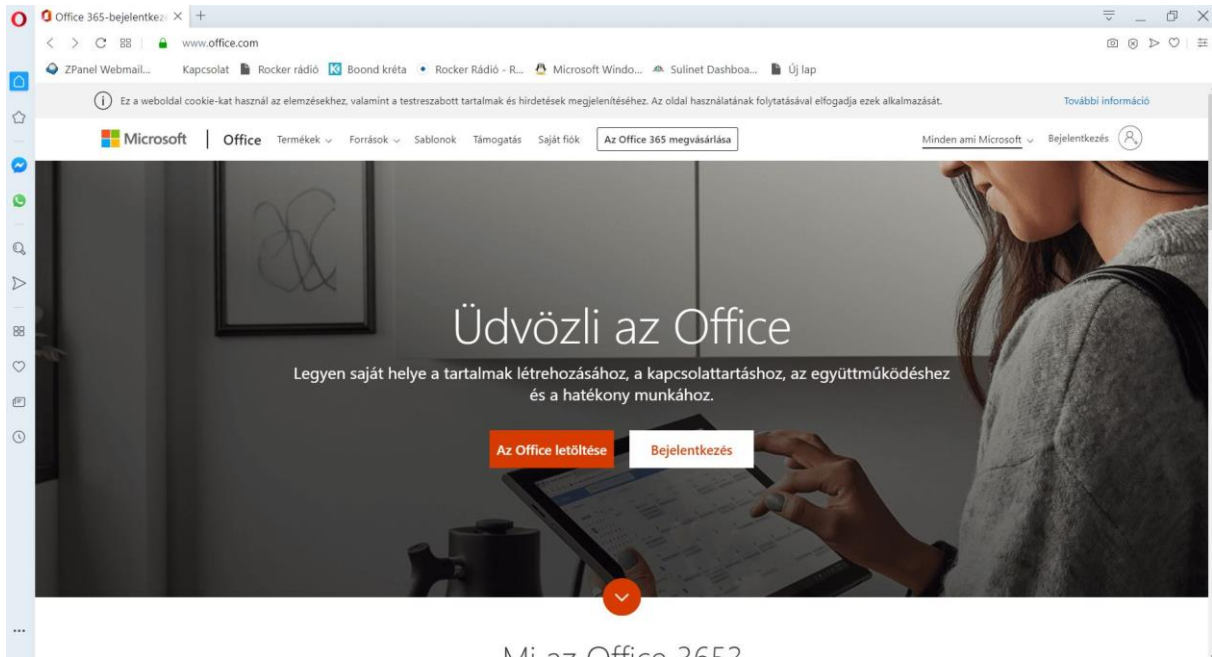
Office 365-bejelentkez ×

www.office.com

ZPanel Webmail... Kapcsolat Rocker rádió Boond kréta Rocker Rádió - R... Microsoft Windo... Sulinet Dashboa... Új lap

Ez a weboldal cookie-kat használ az elemzésekhez, valamint a testreszabott tartalmak és hirdetések megjelenítéséhez. Az oldal használatának folytatásával elfogadja ezek alkalmazását. További információ

Microsoft | Office Termékek Források Sablonok Támogatás Saját fiók Az Office 365 megvásárlása Minden ami Microsoft Bejelentkezés

Üdvözli az Office

Legyen saját helye a tartalmak létrehozásához, a kapcsolattartáshoz, az együttműködéshez és a hatékony munkához.

Az Office letöltése Bejelentkezés

Mi az Office 365?